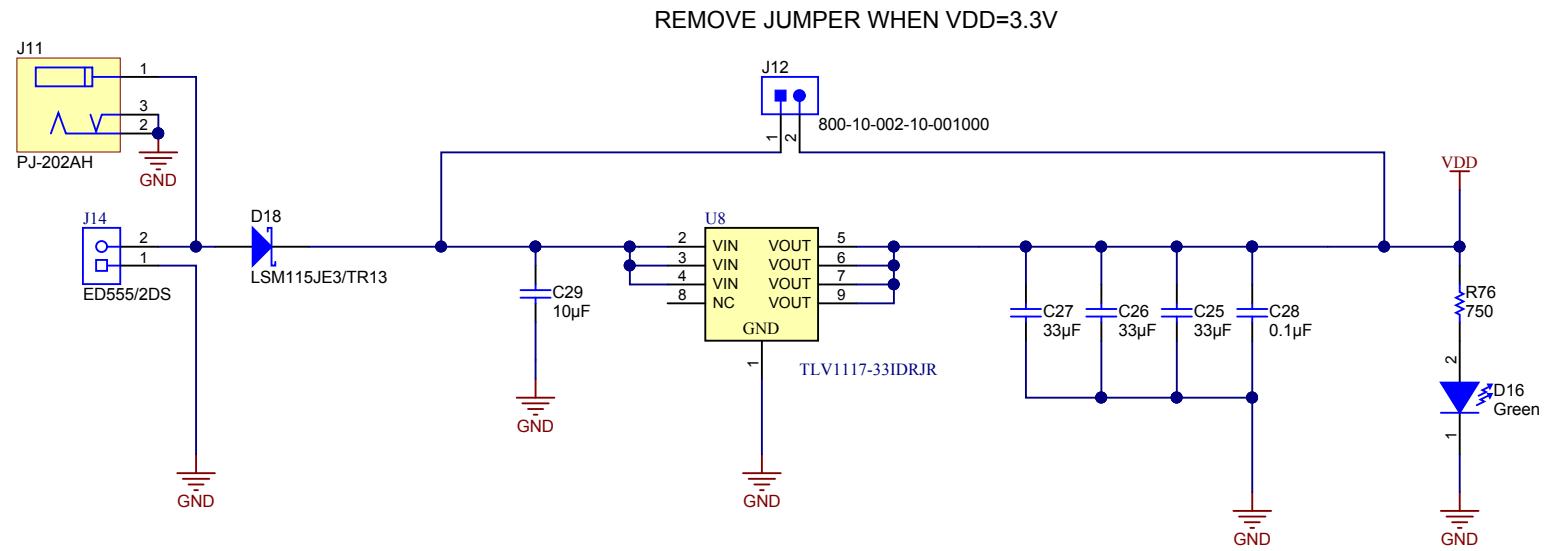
REMOVE JUMPER WHEN VDD=3.3V

J11
1
3
2
PJ-202AH
GND

J12
1 2
800-10-002-10-001000

VDD

J14
2
1
ED555/2DS
GND

D18
LSM115JE3/TR13

C29
10µF
GND

U8
2 VIN
3 VIN
4 VIN
8 NC
VOUT 5
VOUT 6
VOUT 7
VOUT 9
GND
1
TLV1117-33IDRJR
GND

C27
33µF
C26
33µF
C25
33µF
C28
0.1µF
GND

R76
750
2
D16
Green
1
GND